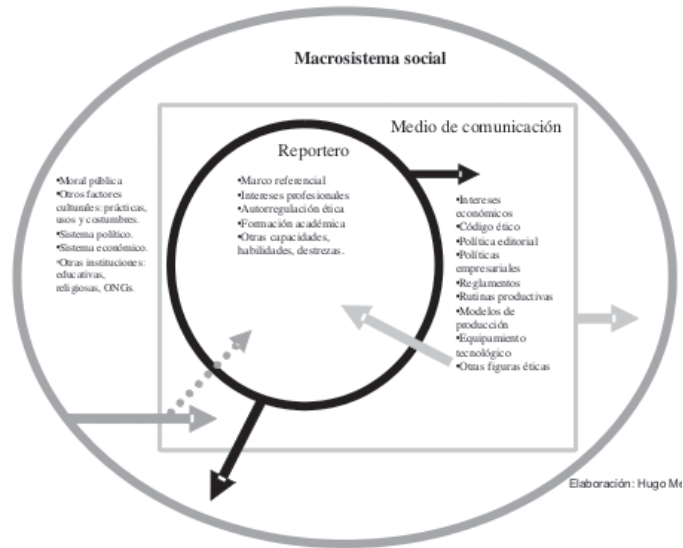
Macrosistema social

Medio de comunicación

Reportero

•Marco referencial
•Intereses profesionales
•Autorregulación ética
•Formación académica
•Otras capacidades, habilidades, destrezas.

•Moral pública
•Otros factores culturales: prácticas, usos y costumbres.
•Sistema político.
•Sistema económico.
•Otras instituciones: educativas, religiosas, ONGs.

•Intereses económicos
•Código ético
•Política editorial
•Políticas empresariales
•Reglamentos
•Rutinas productivas
•Modelos de producción
•Equipamiento tecnológico
•Otras figuras éticas

Elaboración: Hugo M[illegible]